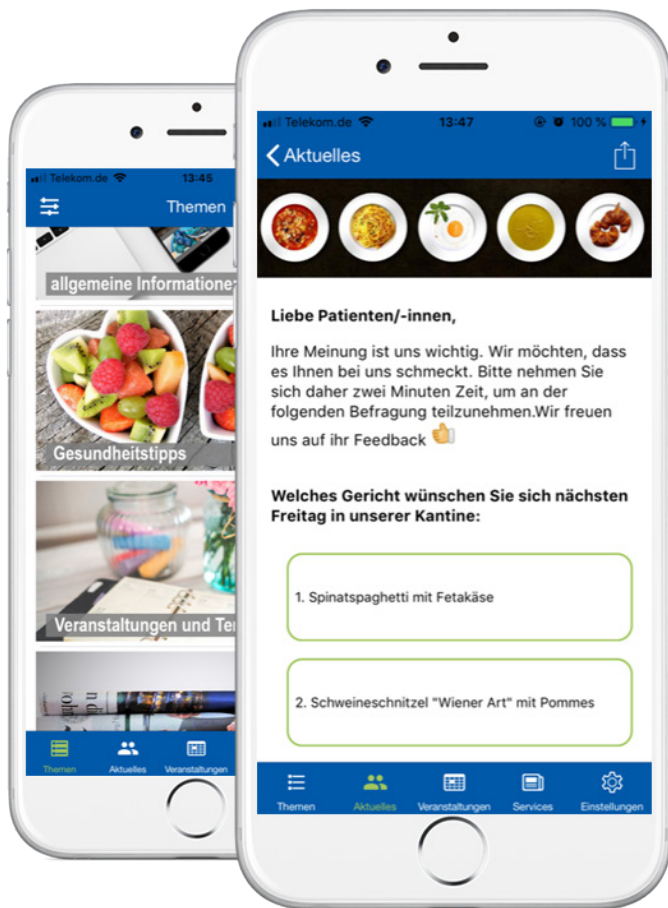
Telekom.de 13:45

Themen

allgemeine Informatione

Gesundheitstipps

Veranstaltungen und Te

Themen Aktuelles Veranstaltungen

Telekom.de 13:47 100 %

Aktuelles

Liebe Patienten/-innen,

Ihre Meinung ist uns wichtig. Wir möchten, dass es Ihnen bei uns schmeckt. Bitte nehmen Sie sich daher zwei Minuten Zeit, um an der folgenden Befragung teilzunehmen.Wir freuen uns auf ihr Feedback

Welches Gericht wünschen Sie sich nächsten Freitag in unserer Kantine:

1. Spinatspaghetti mit Fetakäse

2. Schweineschnitzel "Wiener Art" mit Pommes

Themen Aktuelles Veranstaltungen Services Einstellungen